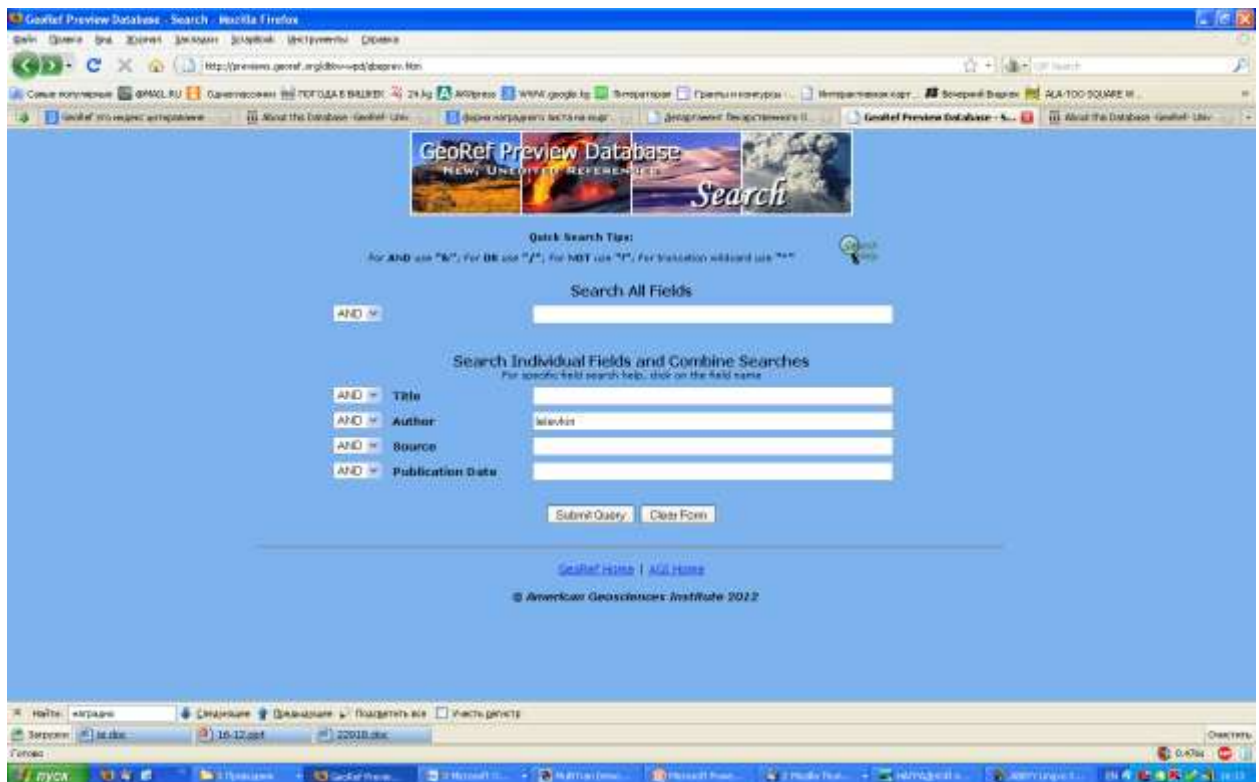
GeoRef Preview Database - Search - Mozilla Firefox

Файл Правка Вид Журнал Закладки Инструменты Справка

http://previews.georef.org/dbtw-wpd/dbqprev.htm

Самые популярные GMAIL.RU Одноклассники ПОГОДА В БИШКЕК 24.kg AKIpress WWW.google.kg Литература Гранты и конкурсы Интерактивная карт... Вечерний Бишкек ALA-TOO SQUARE M...

GeoRef это индекс цитирования | About the Database - GeoRef - Univ | форма наградного листа на орд | Департамент Лекарственного О | GeoRef Preview Database - S... | About the Database - GeoRef - Univ

GeoRef Preview Database
New, Unedited References
Search

Quick Search Tips:
For AND use "&"; For OR use "/"; For NOT use "!"; For truncation wildcard use "*"

Quick Help

Search All Fields

AND

Search Individual Fields and Combine Searches
For specific field search help, click on the field name

AND Title
AND Author lelevkin
AND Source
AND Publication Date

Submit Query Clear Form

GeoRef Home | AGI Home

© American Geosciences Institute 2012

Найти: награды Следующее Предыдущее Подсветить все Учесть регистр

Загрузки je.doc 16-12.ppt 22010.doc Очистить

Готово

пуск